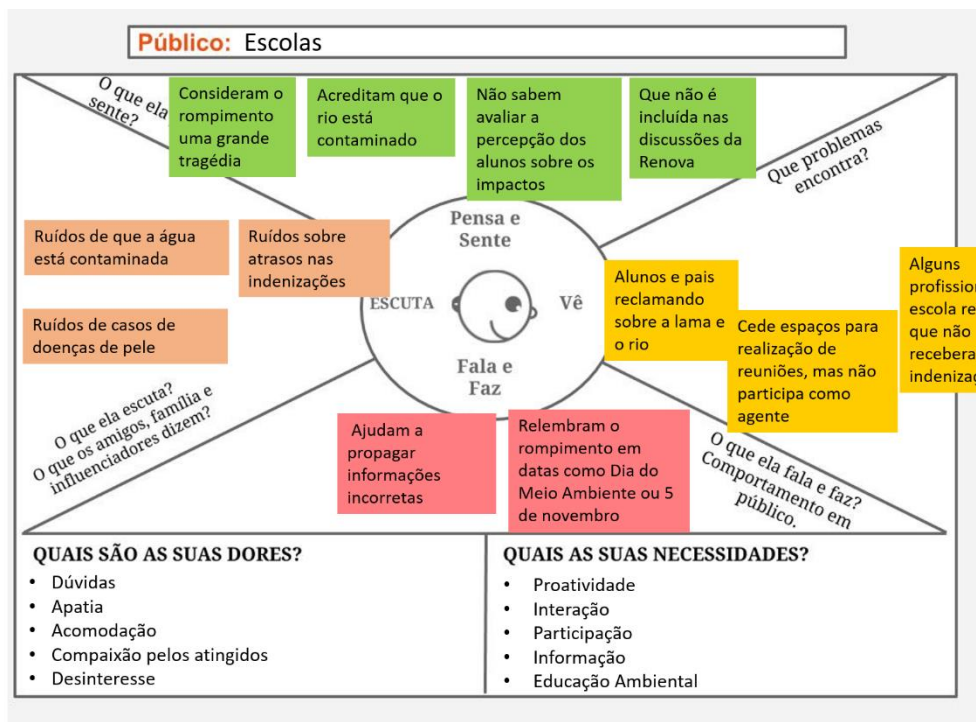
Público: Escolas

O que ela sente?

Consideram o rompimento uma grande tragédia

Acreditam que o rio está contaminado

Não sabem avaliar a percepção dos alunos sobre os impactos

Que não é incluída nas discussões da Renova

Que problemas encontra?

Pensa e Sente

Ruídos de que a água está contaminada

Ruídos sobre atrasos nas indenizações

Ruídos de casos de doenças de pele

ESCUTA

Vê

Alunos e pais reclamando sobre a lama e o rio

Cede espaços para realização de reuniões, mas não participa como agente

Alguns profissio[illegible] escola re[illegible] que não receberа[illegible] indenizaç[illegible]

Fala e Faz

O que ela escuta? O que os amigos, família e influenciadores dizem?

Ajudam a propagar informações incorretas

Relembram o rompimento em datas como Dia do Meio Ambiente ou 5 de novembro

O que ela fala e faz? Comportamento em público.

QUAIS SÃO AS SUAS DORES?
• Dúvidas
• Apatia
• Acomodação
• Compaixão pelos atingidos
• Desinteresse

QUAIS AS SUAS NECESSIDADES?
• Proatividade
• Interação
• Participação
• Informação
• Educação Ambiental